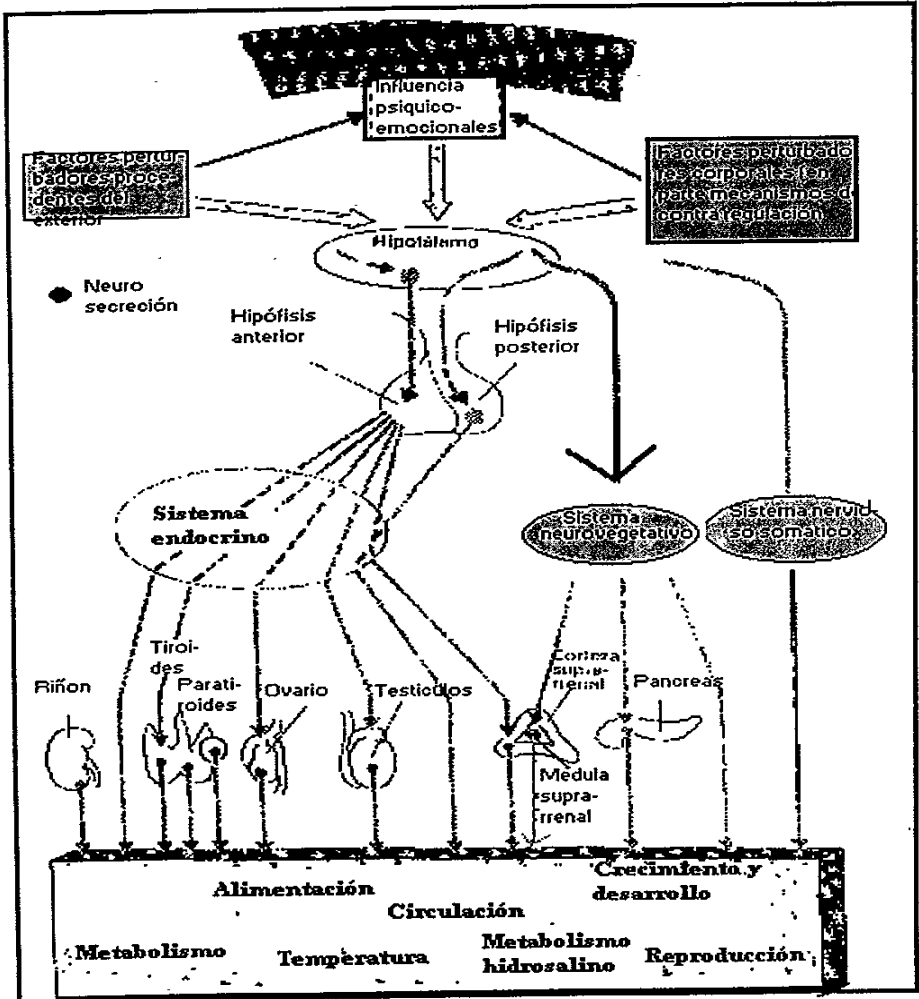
Influencia psiquico-emocionales

Factores perturbadores procedentes del exterior

Factores perturbadores corporales (en parte mecanismos de contra regulación

Hipotálamo

Neuro secreción

Hipófisis anterior

Hipófisis posterior

Sistema endocrino

Sistema neurovegetativo

Sistema nervioso somático

Riñon

Tiroides

Paratiroides

Ovario

Testiculos

Corteza suprarrenal

Pancreas

Medula suprarrenal

Alimentación

Circulación

Crecimiento y desarrollo

Metabolismo

Temperatura

Metabolismo hidrosalino

Reproducción